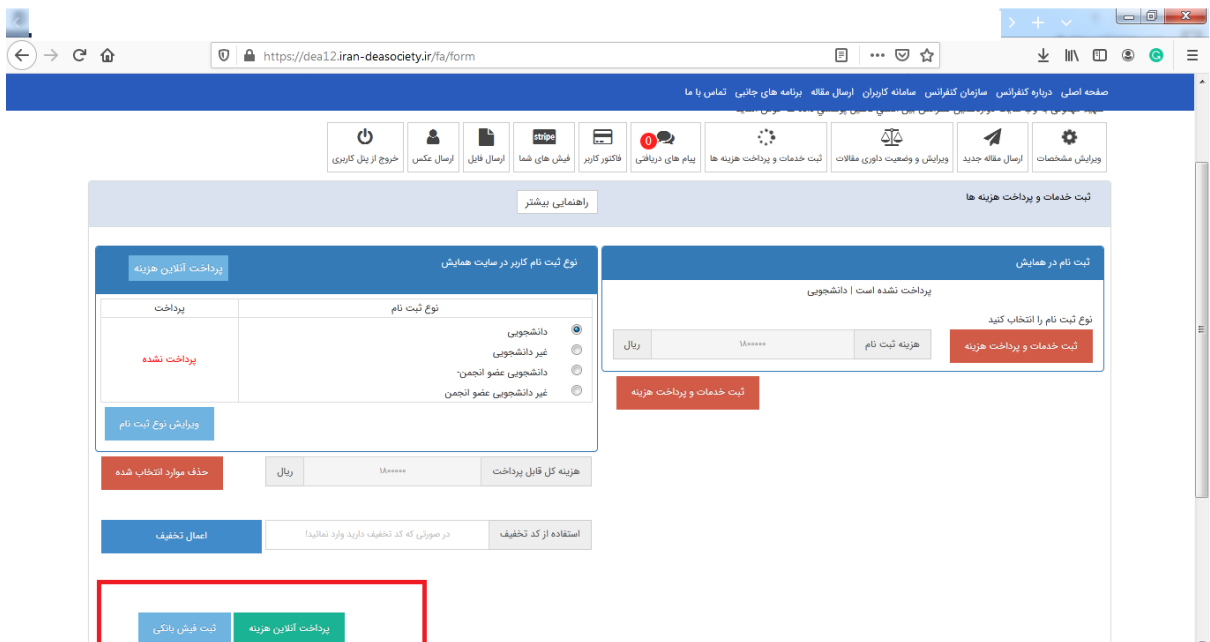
https://dea12.iran-deasociety.ir/fa/form

صفحه اصلی درباره کنفرانس سازمان کنفرانس سامانه کاربران ارسال مقاله برنامه های جانبی تماس با ما

ویرایش مشخصات ارسال مقاله جدید ویرایش و وضعیت داوری مقالات ثبت خدمات و پرداخت هزینه ها 0 پیام های دریافتی فاکتور کاربر stripe فیش های شما ارسال فایل ارسال عکس خروج از پنل کاربری

ثبت خدمات و پرداخت هزینه ها

راهنمایی بیشتر

ثبت نام در همایش

پرداخت نشده است | دانشجویی

نوع ثبت نام را انتخاب کنید

ثبت خدمات و پرداخت هزینه

هزینه ثبت نام ۱۸۰۰۰۰۰ ریال

ثبت خدمات و پرداخت هزینه

نوع ثبت نام کاربر در سایت همایش

پرداخت آنلاین هزینه

| نوع ثبت نام | پرداخت |
|---|---|
| دانشجویی<br>غیر دانشجویی<br>دانشجویی عضو انجمن-<br>غیر دانشجویی عضو انجمن | پرداخت نشده |

ویرایش نوع ثبت نام

هزینه کل قابل پرداخت ۱۸۰۰۰۰۰ ریال

حذف موارد انتخاب شده

استفاده از کد تخفیف در صورتی که کد تخفیف دارید وارد نمائید!

اعمال تخفیف

پرداخت آنلاین هزینه ثبت فیش بانکی